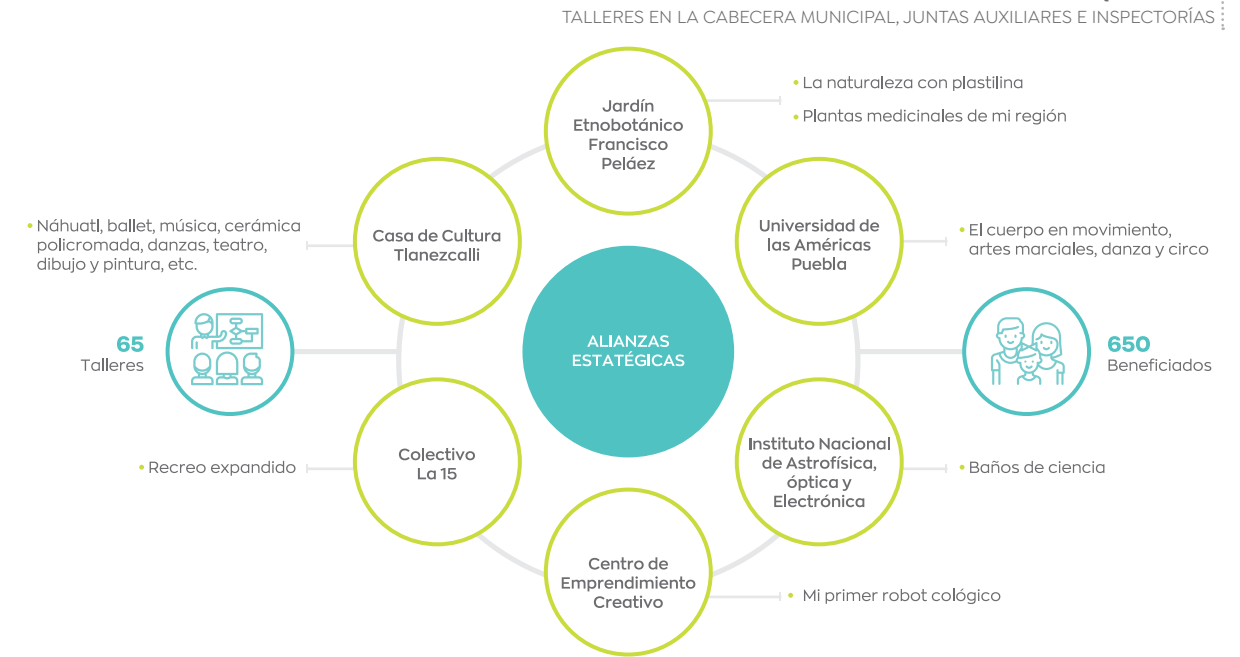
TALLERES EN LA CABECERA MUNICIPAL, JUNTAS AUXILIARES E INSPECTORÍAS

Jardín Etnobotánico Francisco Peláez

• La naturaleza con plastilina
• Plantas medicinales de mi región

Casa de Cultura Tlanezcalli

• Náhuatl, ballet, música, cerámica policromada, danzas, teatro, dibujo y pintura, etc.

Universidad de las Américas Puebla

• El cuerpo en movimiento, artes marciales, danza y circo

65
Talleres

ALIANZAS ESTRATÉGICAS

650
Beneficiados

Colectivo La 15

• Recreo expandido

Instituto Nacional de Astrofísica, óptica y Electrónica

• Baños de ciencia

Centro de Emprendimiento Creativo

• Mi primer robot cológico